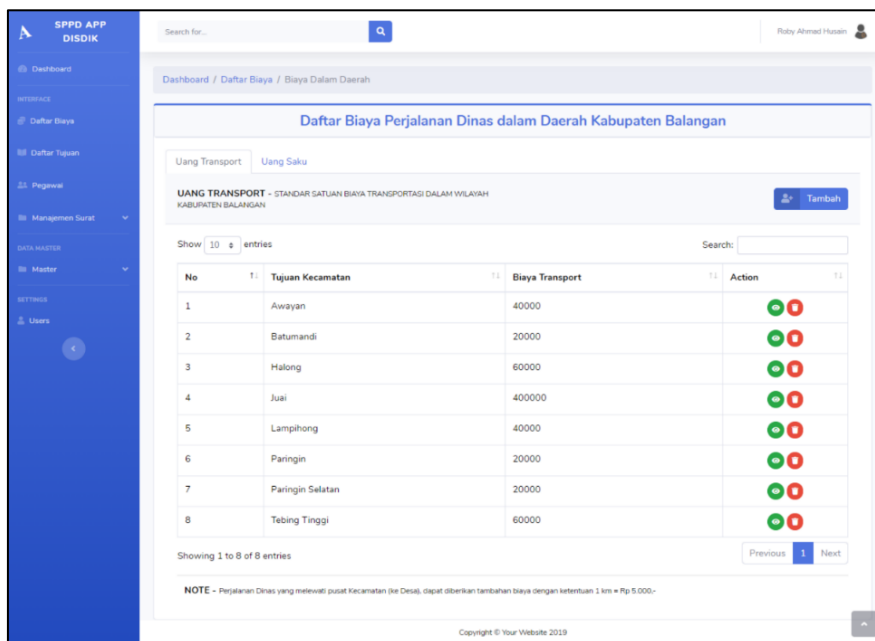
SPPD APP DISDIK

Dashboard

INTERFACE

Daftar Biaya

Daftar Tujuan

Pegawai

Manajemen Surat

DATA MASTER

Master

SETTINGS

Users

Search for...

Roby Ahmad Husain

Dashboard / Daftar Biaya / Biaya Dalam Daerah

Daftar Biaya Perjalanan Dinas dalam Daerah Kabupaten Balangan

Uang Transport | Uang Saku

UANG TRANSPORT - STANDAR SATUAN BIAYA TRANSPORTASI DALAM WILAYAH KABUPATEN BALANGAN

Tambah

Show 10 entries

Search:

| No | Tujuan Kecamatan | Biaya Transport | Action |
|---|---|---|---|
| 1 | Awayan | 40000 | |
| 2 | Batumandi | 20000 | |
| 3 | Halong | 60000 | |
| 4 | Juai | 400000 | |
| 5 | Lampihong | 40000 | |
| 6 | Paringin | 20000 | |
| 7 | Paringin Selatan | 20000 | |
| 8 | Tebing Tinggi | 60000 | |

Showing 1 to 8 of 8 entries

Previous 1 Next

NOTE - Perjalanan Dinas yang melewati pusat Kecamatan (ke Desa), dapat diberikan tambahan biaya dengan ketentuan 1 km = Rp 5.000,-

Copyright © Your Website 2019